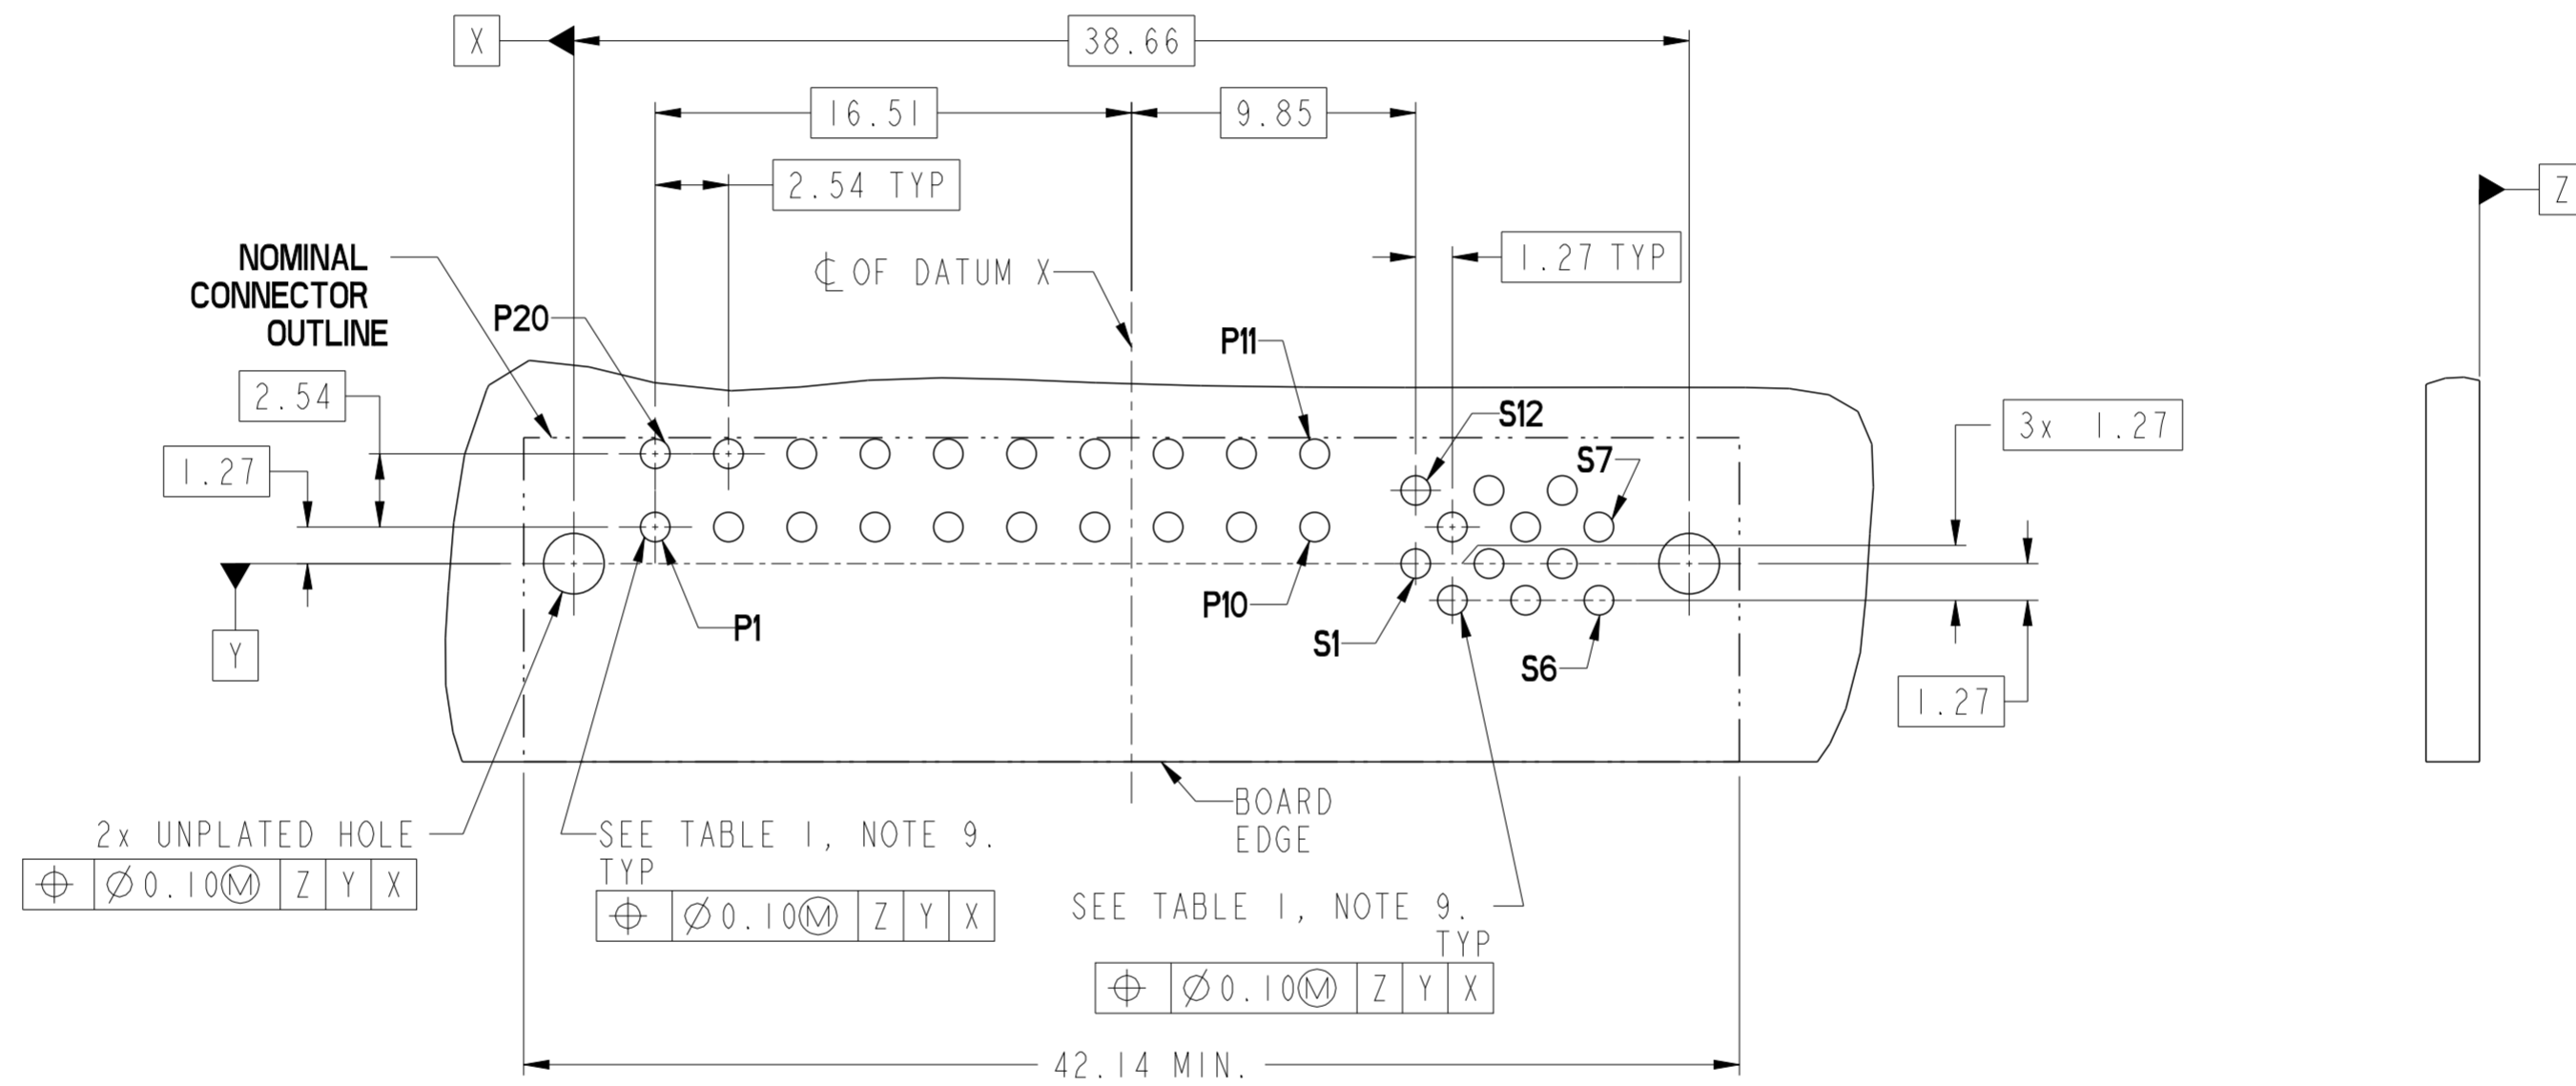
X
38.66
16.51
9.85
2.54 TYP
Z
NOMINAL CONNECTOR OUTLINE
℄ OF DATUM X
1.27 TYP
P20
P11
2.54
S12
S7
3x 1.27
1.27
Y
P1
P10
S1
S6
1.27
2x UNPLATED HOLE
| ⌖ | $\varnothing$0.10Ⓜ | Z | Y | X |
|---|---|---|---|---|

SEE TABLE 1, NOTE 9. TYP
| ⌖ | $\varnothing$0.10Ⓜ | Z | Y | X |
|---|---|---|---|---|

BOARD EDGE
SEE TABLE 1, NOTE 9. TYP
| ⌖ | $\varnothing$0.10Ⓜ | Z | Y | X |
|---|---|---|---|---|

42.14 MIN.